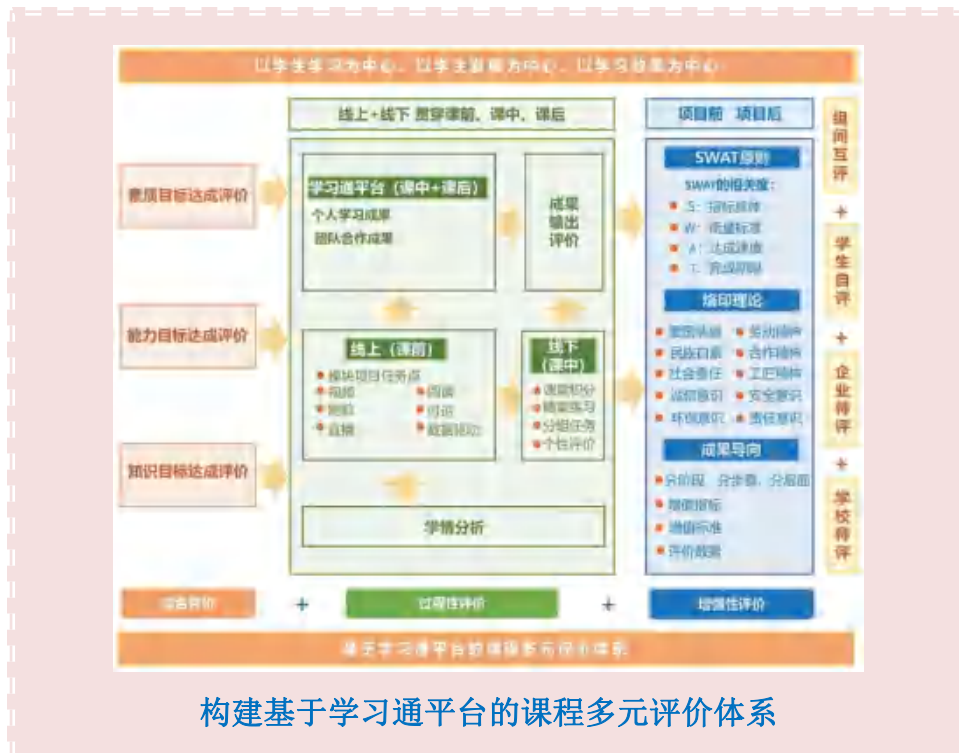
以学生学习为中心、以学生能力为中心、以学习效果为中心

线上+线下 贯穿课前、课中、课后

项目前 项目后

组间互评

+

学生自评

+

企业导评

+

学校导评

素质目标达成评价

能力目标达成评价

知识目标达成评价

学习通平台（课中+课后）

个人学习成果

团队合作成果

成果输出评价

线上（课前）

模块项目任务点

视频

测验

直播

问卷

讨论

数据统计

线下（课中）

课堂积分

精准练习

分组任务

个性评价

学情分析

SWAT原则

SWAT的相关度：

S：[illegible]

W：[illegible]

A：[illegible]

T：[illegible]

烙印理论

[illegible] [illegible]

民族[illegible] 合作精神

社会责任 工匠精神

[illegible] 安全意识

环保意识 责任意识

成果导向

分阶段 分步骤 分层面

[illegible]

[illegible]

评价数据

综合评价

+

过程性评价

+

增值性评价

基于学习通平台的课程多元评价体系

构建基于学习通平台的课程多元评价体系